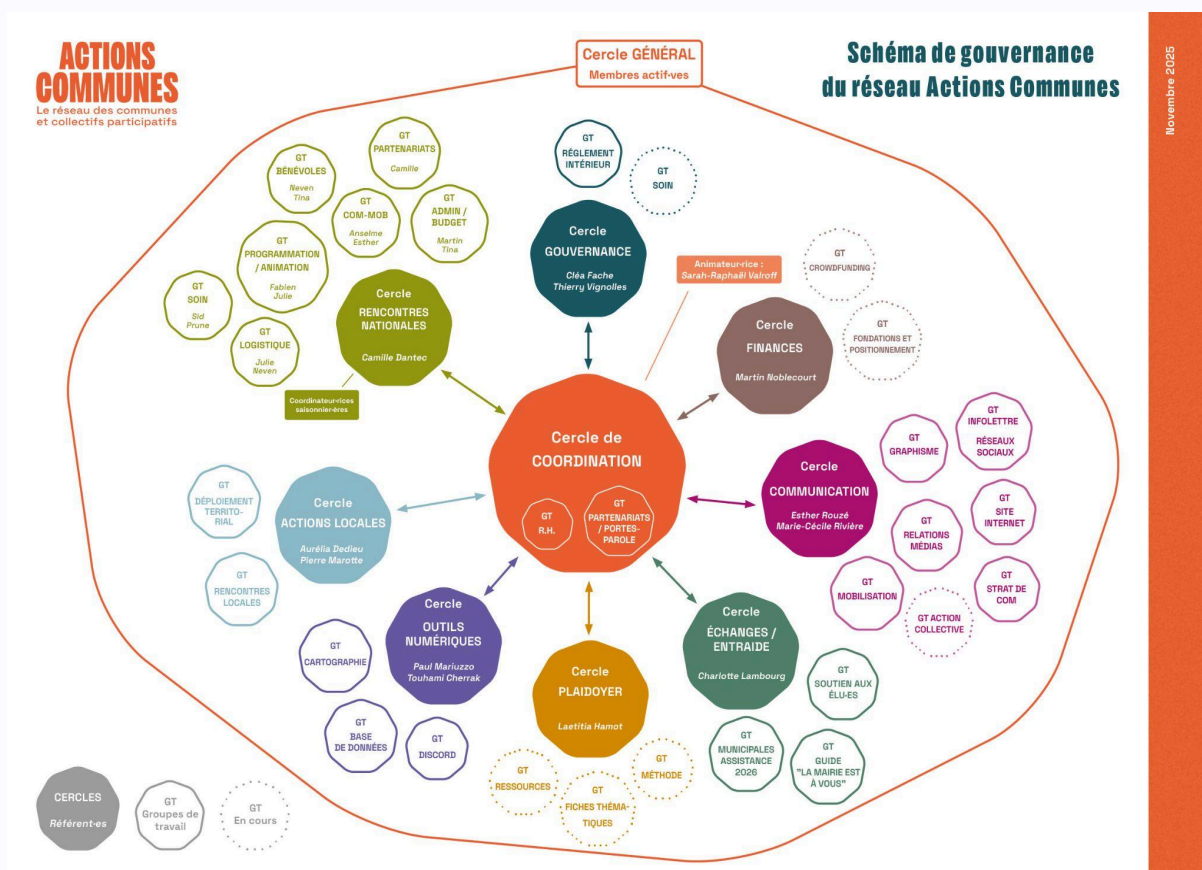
ACTIONS COMMUNES
Le réseau des communes et collectifs participatifs

Cercle GÉNÉRAL
Membres actif·ves

Schéma de gouvernance du réseau Actions Communes

Novembre 2025

GT RÈGLEMENT INTÉRIEUR

GT SOIN

Cercle GOUVERNANCE
Cléa Fache
Thierry Vignolles

Animateur·rice : Sarah-Raphaël Valroff

GT PARTENARIATS
Camille

GT BÉNÉVOLES
Neven
Tina

GT COM-MOB
Anselme
Esther

GT ADMIN / BUDGET
Martin
Tina

GT PROGRAMMATION / ANIMATION
Fabien
Julie

GT SOIN
Sid
Prune

GT LOGISTIQUE
Julie
Neven

Cercle RENCONTRES NATIONALES
Camille Dantec

Coordinateur·rices saisonnier·ères

GT CROWDFUNDING

GT FONDATIONS ET POSITIONNEMENT

Cercle FINANCES
Martin Noblecourt

Cercle de COORDINATION
GT R.H.
GT PARTENARIATS / PORTES-PAROLE

GT GRAPHISME

GT INFOLETTRE RÉSEAUX SOCIAUX

Cercle COMMUNICATION
Esther Rouzé
Marie-Cécile Rivière

GT RELATIONS MÉDIAS

GT SITE INTERNET

GT MOBILISATION

GT ACTION COLLECTIVE

GT STRAT DE COM

GT DÉPLOIEMENT TERRITORIAL

Cercle ACTIONS LOCALES
Aurélia Dedieu
Pierre Marotte

GT RENCONTRES LOCALES

Cercle OUTILS NUMÉRIQUES
Paul Mariuzzo
Touhami Cherrak

GT CARTOGRAPHIE

GT BASE DE DONNÉES

GT DISCORD

Cercle PLAIDOYER
Laetitia Hamot

GT RESSOURCES

GT FICHES THÉMATIQUES

GT MÉTHODE

Cercle ÉCHANGES / ENTRAIDE
Charlotte Lambourg

GT SOUTIEN AUX ÉLU·ES

GT MUNICIPALES ASSISTANCE 2026

GT GUIDE "LA MAIRIE EST À VOUS"

CERCLES
Référent·es

GT
Groupes de travail

GT
En cours